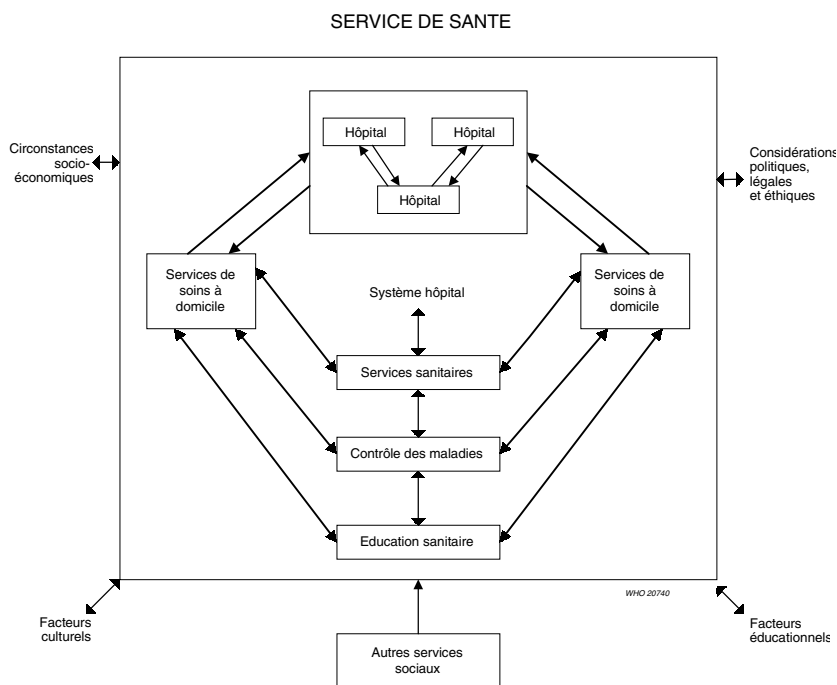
SERVICE DE SANTE

Circonstances socio-économiques

Considérations politiques, légales et éthiques

Hôpital

Hôpital

Hôpital

Services de soins à domicile

Système hôpital

Services de soins à domicile

Services sanitaires

Contrôle des maladies

Education sanitaire

WHO 20740

Facteurs culturels

Facteurs éducationnels

Autres services sociaux